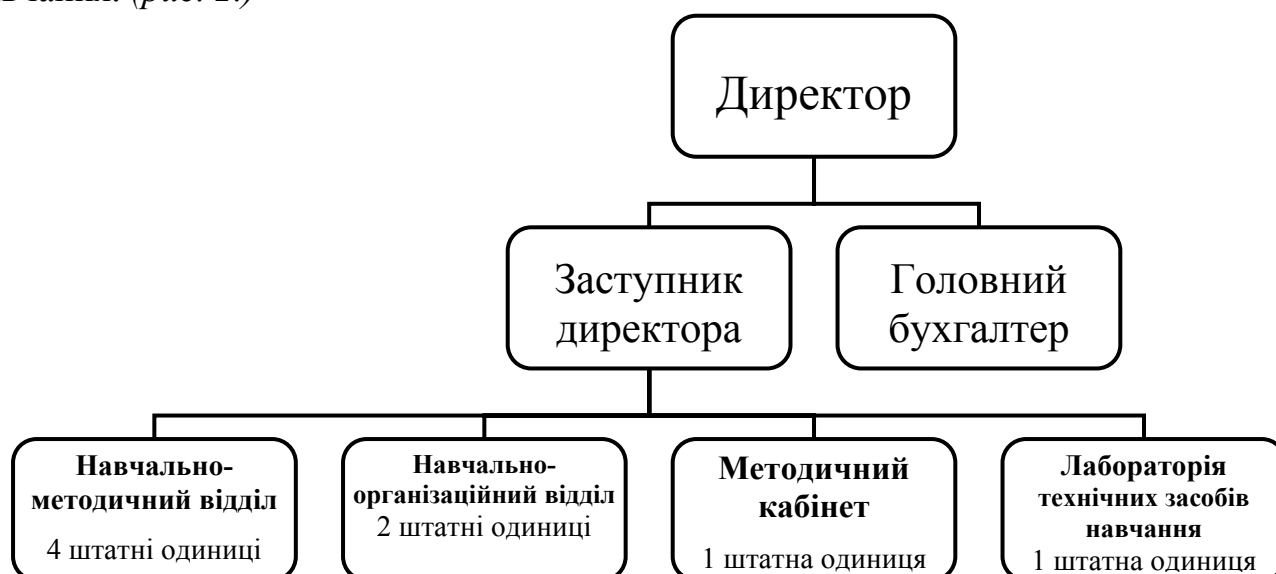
Вчання. (рис. 2.)

Директор

Заступник директора

Головний бухгалтер

Навчально-методичний відділ
4 штатні одиниці

Навчально-організаційний відділ
2 штатні одиниці

Методичний кабінет
1 штатна одиниця

Лабораторія технічних засобів навчання
1 штатна одиниця